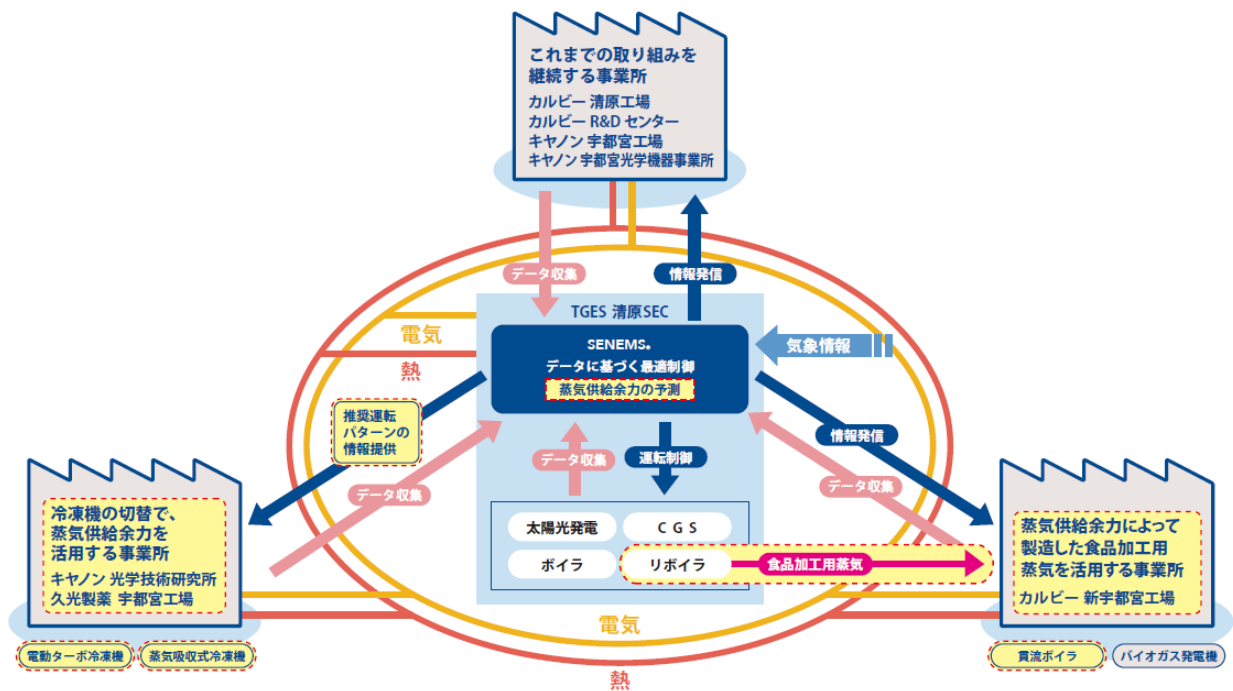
これまでの取り組みを継続する事業所

カルビー 清原工場
カルビー R&D センター
キヤノン 宇都宮工場
キヤノン 宇都宮光学機器事業所

データ収集

情報発信

TGES 清原SEC

電気

熱

SENEMS。
データに基づく最適制御
蒸気供給余力の予測

気象情報

推奨運転パターンの情報提供

データ収集

運転制御

情報発信

データ収集

データ収集

冷凍機の切替で、蒸気供給余力を活用する事業所

キヤノン 光学技術研究所
久光製薬 宇都宮工場

太陽光発電

C G S

ボイラ

リボイラ

食品加工用蒸気

蒸気供給余力によって製造した食品加工用蒸気を活用する事業所

カルビー 新宇都宮工場

電気

電動ターボ冷凍機

蒸気吸収式冷凍機

貫流ボイラ

バイオガス発電機

熱